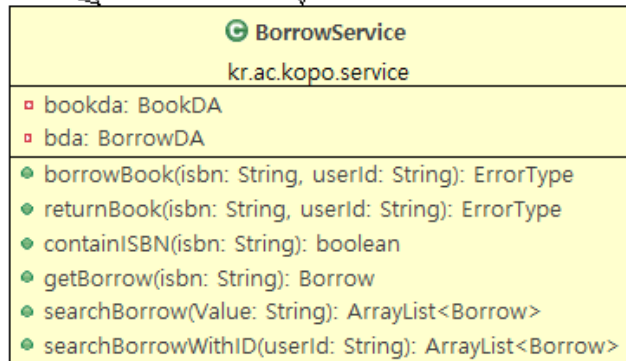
BorrowService
kr.ac.kopo.service

bookda: BookDA
bda: BorrowDA

borrowBook(isbn: String, userId: String): ErrorType
returnBook(isbn: String, userId: String): ErrorType
containISBN(isbn: String): boolean
getBorrow(isbn: String): Borrow
searchBorrow(Value: String): ArrayList<Borrow>
searchBorrowWithID(userId: String): ArrayList<Borrow>